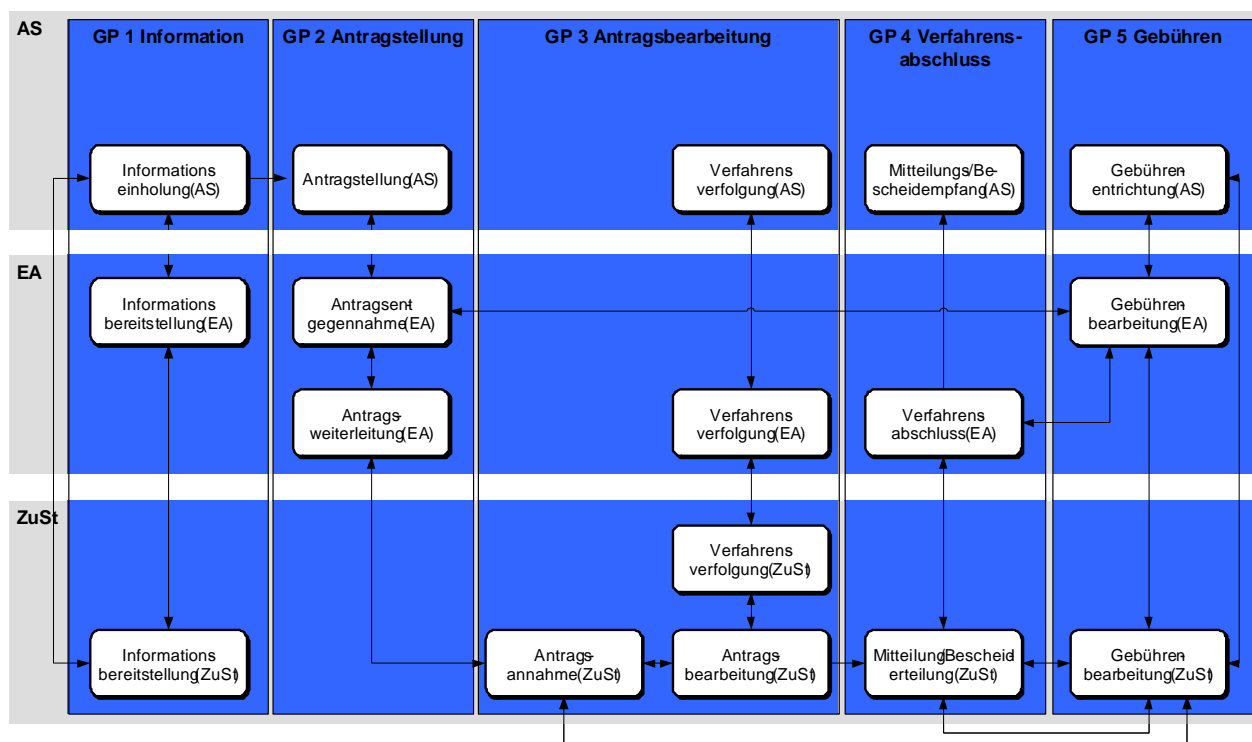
AS

EA

ZuSt

GP 1 Information

GP 2 Antragstellung

GP 3 Antragsbearbeitung

GP 4 Verfahrensabschluss

GP 5 Gebühren

Informationseinholung(AS)

Antragstellung(AS)

Verfahrensverfolgung(AS)

Mitteilungs/Bescheidempfang(AS)

Gebührenentrichtung(AS)

Informationsbereitstellung(EA)

Antragsentgegennahme(EA)

Gebührenbearbeitung(EA)

Antragsweiterleitung(EA)

Verfahrensverfolgung(EA)

Verfahrensabschluss(EA)

Verfahrensverfolgung(ZuSt)

Informationsbereitstellung(ZuSt)

Antragsannahme(ZuSt)

Antragsbearbeitung(ZuSt)

MitteilungBescheiderteilung(ZuSt)

Gebührenbearbeitung(ZuSt)